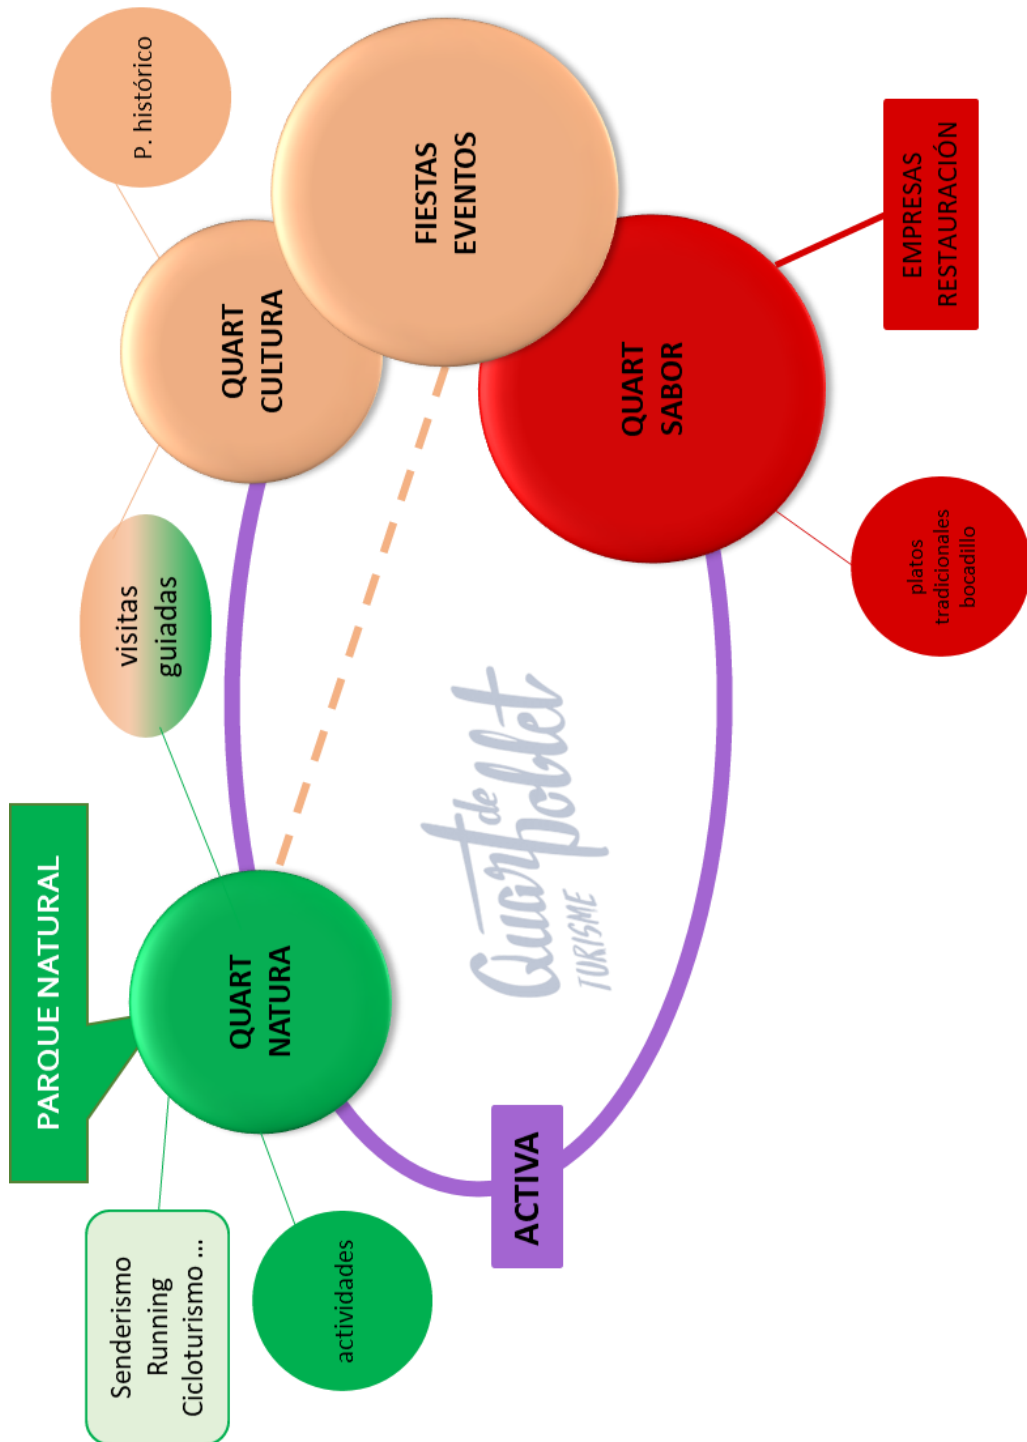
P. histórico

FIESTAS
EVENTOS

EMPRESAS
RESTAURACIÓN

QUART
CULTURA

QUART
SABOR

platos
tradicionales
bocadillo

visitas
guiadas

Quart de Poblet
TURISME

PARQUE NATURAL

QUART
NATURA

ACTIVA

Senderismo
Running
Cicloturismo ...

actividades